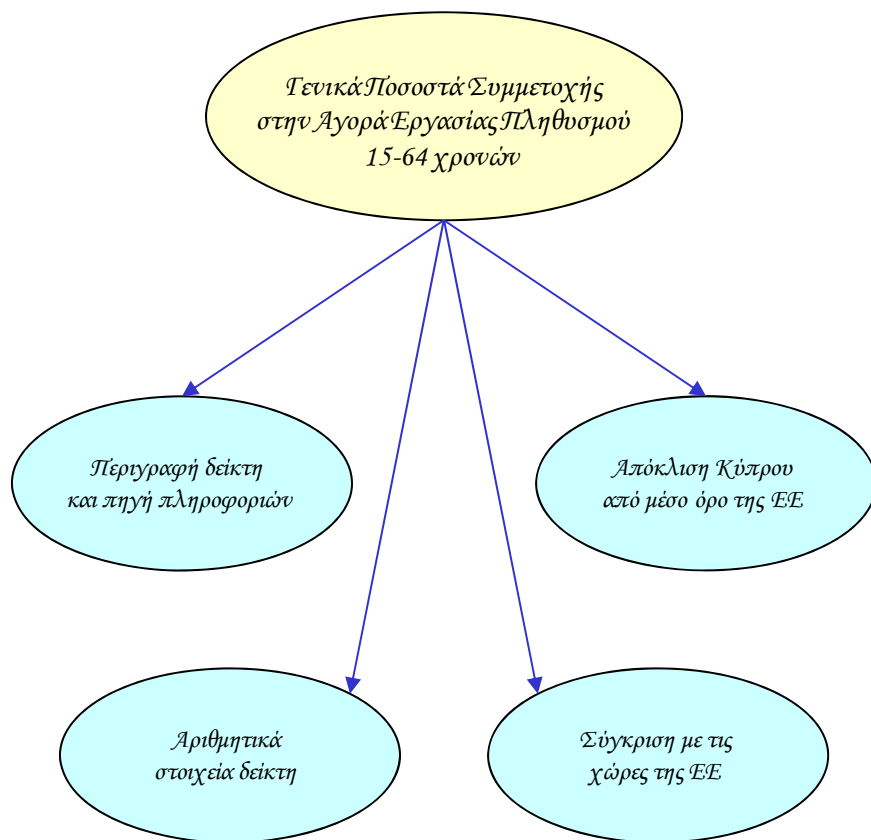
Γενικά Ποσοστά Συμμετοχής στην Αγορά Εργασίας Πληθυσμού 15-64 χρονών

Περιγραφή δείκτη και πηγή πληροφοριών

Απόκλιση Κύπρου από μέσο όρο της ΕΕ

Αριθμητικά στοιχεία δείκτη

Σύγκριση με τις χώρες της ΕΕ